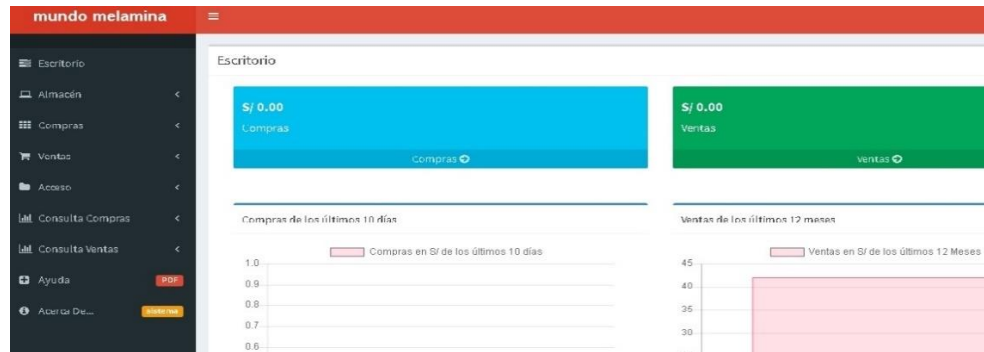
mundo melamina

Escritorio

Almacén

Compras

Ventas

Acceso

Consulta Compras

Consulta Ventas

Ayuda PDF

Acerca De... sistema

Escritorio

S/ 0.00
Compras

Compras

S/ 0.00
Ventas

Ventas

Compras de los últimos 10 días

Compras en S/ de los últimos 10 días

1.0
0.9
0.8
0.7
0.6

Ventas de los últimos 12 meses

Ventas en S/ de los últimos 12 Meses

45
40
35
30